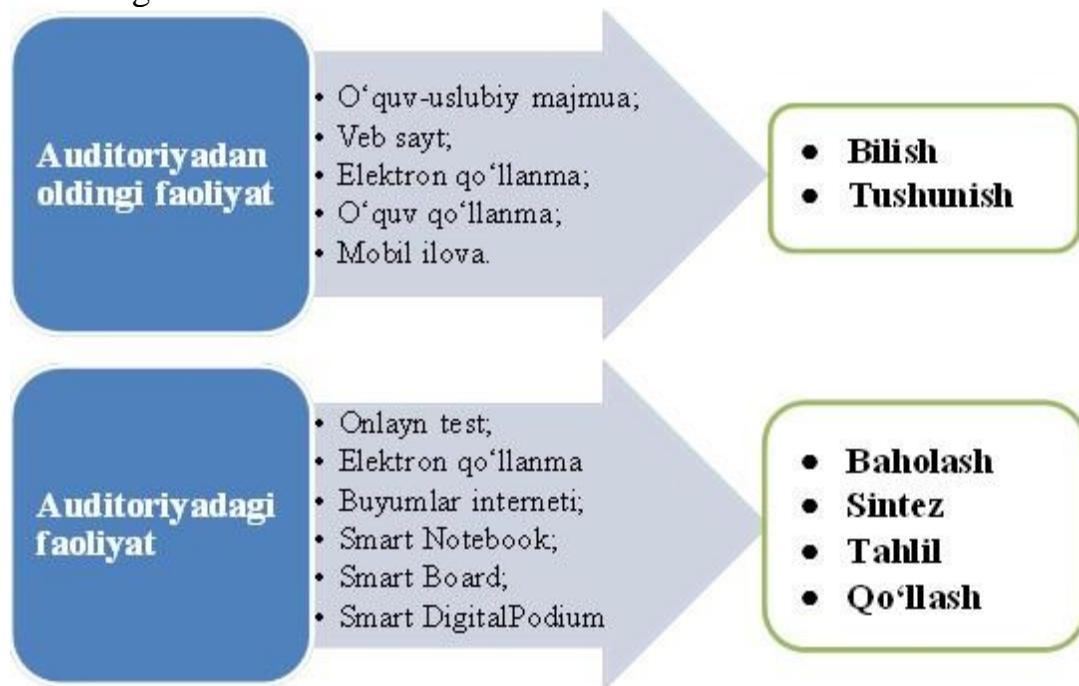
Auditoriyadan oldingi faoliyat

- O‘quv-uslubiy majmua;
- Veb sayt;
- Elektron qo‘llanma;
- O‘quv qo‘llanma;
- Mobil ilova.

- Bilish
- Tushunish

Auditoriyadagi faoliyat

- Onlayn test;
- Elektron qo‘llanma
- Buyumlar interneti;
- Smart Notebook;
- Smart Board;
- Smart DigitalPodium

- Baholash
- Sintez
- Tahlil
- Qo‘llash